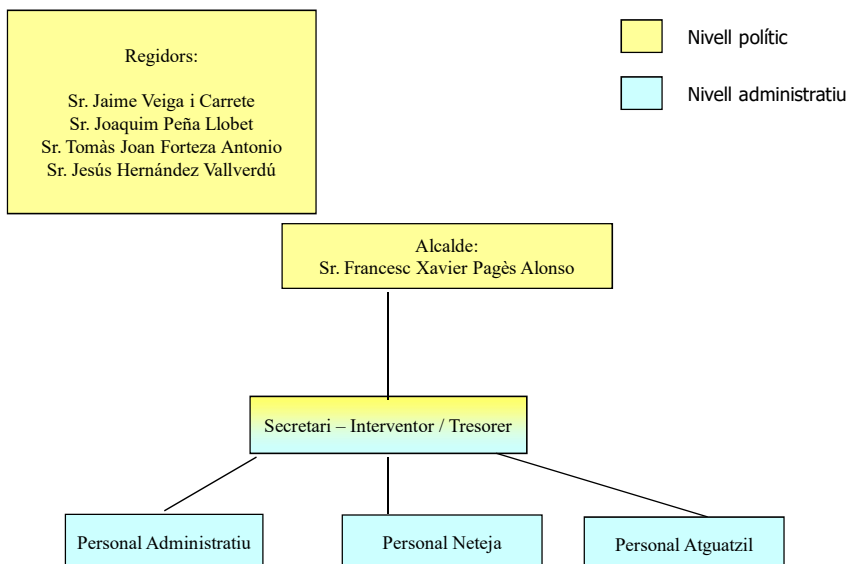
Regidors:

Sr. Jaime Veiga i Carrete
Sr. Joaquim Peña Llobet
Sr. Tomàs Joan Forteza Antonio
Sr. Jesús Hernández Vallverdú

Nivell polític

Nivell administratiu

Alcalde:
Sr. Francesc Xavier Pagès Alonso

Secretari – Interventor / Tresorer

Personal Administratiu

Personal Neteja

Personal Atguatzil